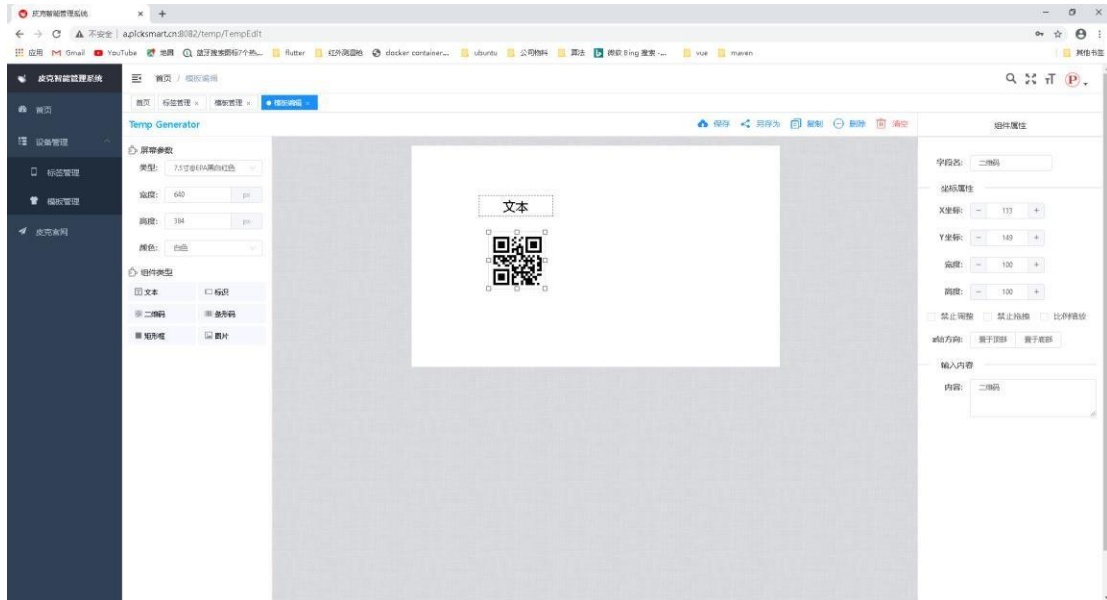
皮克智能管理系统 × +
← → C ▲ 不安全 | a.picksmart.cn:8082/temp/TempEdit
应用 M Gmail YouTube 地图 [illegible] flutter 红外测温枪 docker container... ubuntu 公司物料 算法 微软 Bing 搜索 -... vue maven 其他书签

皮克智能管理系统
首页
设备管理
标签管理
模板管理
皮克官网

首页 / 模板编辑
首页 标签管理 × 模板管理 × ● 模板编辑 ×
Temp Generator
保存 另存为 复制 删除 清空

屏幕参数
类型: 7.5寸非EPA黑白红色
宽度: 640 px
高度: 384 px
颜色: 白色
组件类型
文本 标识
二维码 条形码
矩形框 图片

文本

组件属性
字段名: 二维码
坐标属性
X坐标: − 113 +
Y坐标: − 149 +
宽度: − 100 +
高度: − 100 +
禁止调整 禁止拖拽 比例缩放
z轴方向: 置于顶部 置于底部
输入内容
内容: 二维码